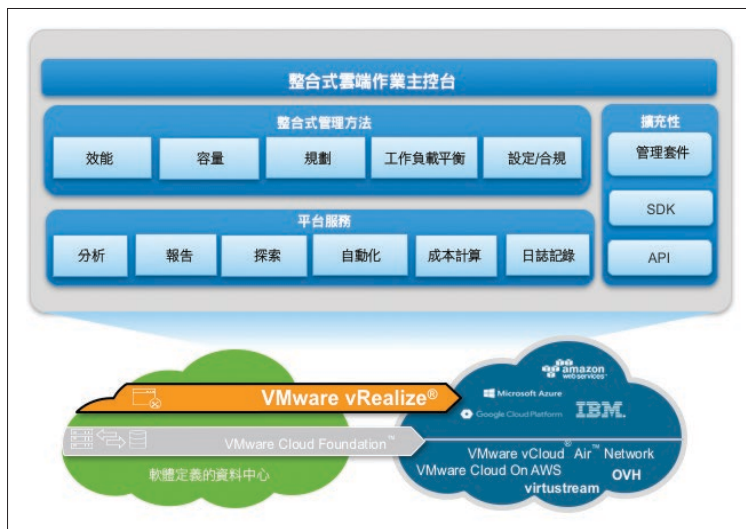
整合式雲端作業主控台

整合式管理方法

效能

容量

規劃

工作負載平衡

設定/合規

平台服務

分析

報告

探索

自動化

成本計算

日誌記錄

擴充性

管理套件

SDK

API

VMware vRealize®

VMware Cloud Foundation™

軟體定義的資料中心

amazon web services

Microsoft Azure

Google Cloud Platform

IBM

VMware vCloud® Air™ Network

VMware Cloud On AWS

OVH

virtustream